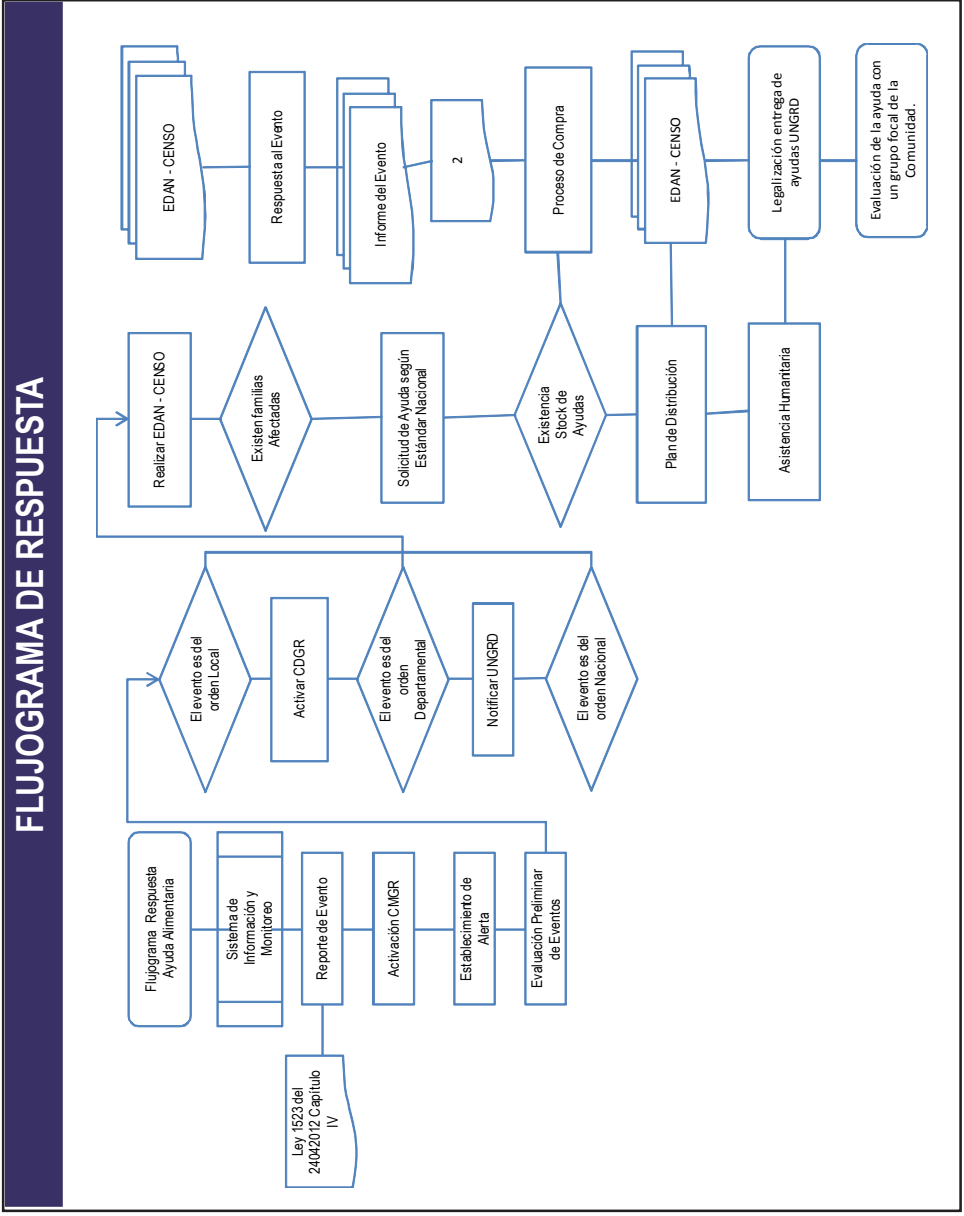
FLUJOGRAMA DE RESPUESTA

Flujograma Respuesta Ayuda Alimentaria

Sistema de Información y Monitoreo

Reporte de Evento

Ley 1523 del 24042012 Capitulo IV

Activación CMGR

Establecimiento de Alerta

Evaluación Preliminar de Eventos

El evento es del orden Local

Activar CDGR

El evento es del orden Departamental

Notificar UNGRD

El evento es del orden Nacional

Realizar EDAN - CENSO

Existen familias Afectadas

Solicitud de Ayuda según Estándar Nacional

Existencia Stock de Ayudas

Plan de Distribución

Asistencia Humanitaria

EDAN - CENSO

Respuesta al Evento

Informe del Evento

2

Proceso de Compra

EDAN - CENSO

Legalización entrega de ayudas UNGRD

Evaluación de la ayuda con un grupo focal de la Comunidad.